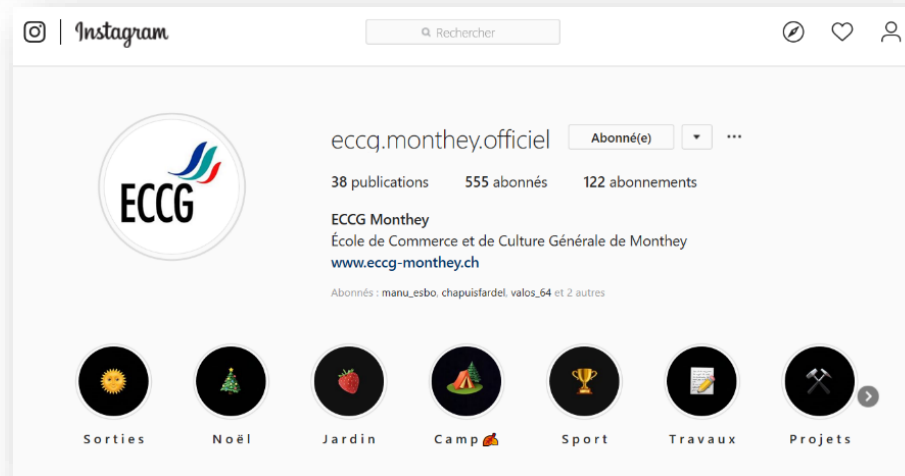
Instagram

Rechercher

eccg.monthey.officiel Abonné(e) ▾ ···

38 publications 555 abonnés 122 abonnements

ECCG Monthey
École de Commerce et de Culture Générale de Monthey
www.eccg-monthey.ch

Abonnés : manu_esbo, chapuisfardel, valos_64 et 2 autres

ECCG

Sorties Noël Jardin Camp Sport Travaux Projets